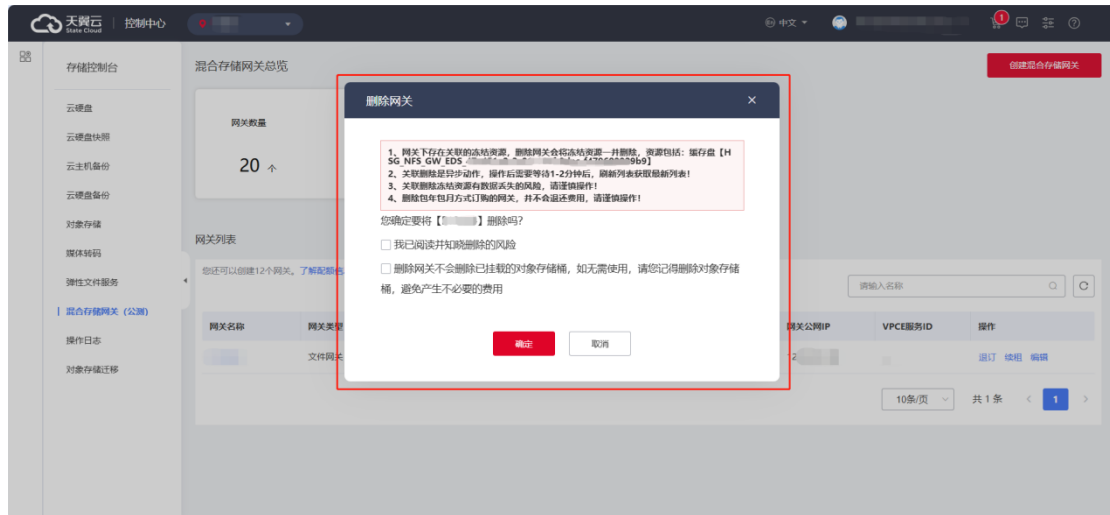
天翼云 State Cloud | 控制中心

中文

1

存储控制台

云硬盘

云硬盘快照

云主机备份

云硬盘备份

对象存储

媒体转码

弹性文件服务

混合存储网关（公测）

操作日志

对象存储迁移

混合存储网关总览

创建混合存储网关

网关数量

20 个

网关列表

您还可以创建12个网关，了解配额

网关名称 | 网关类型 | 网关公网IP | VPCE服务ID | 操作

文件网关

退订 续租 编辑

请输入名称

10条/页 共1条 1

删除网关

1、网关下存在关联的冻结资源，删除网关会将冻结资源一并删除，资源包括：缓存盘【HSG_NFS_GW_EDS_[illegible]479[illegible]9b9】
2、关联删除是异步动作，操作后需要等待1-2分钟后，刷新列表获取最新列表！
3、关联删除冻结资源有数据丢失的风险，请谨慎操作！
4、删除包年包月方式订购的网关，并不会退还费用，请谨慎操作！

您确定要将【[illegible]】删除吗?

我已阅读并知晓删除的风险

删除网关不会删除已挂载的对象存储桶，如无需使用，请您记得删除对象存储桶，避免产生不必要的费用

确定 取消